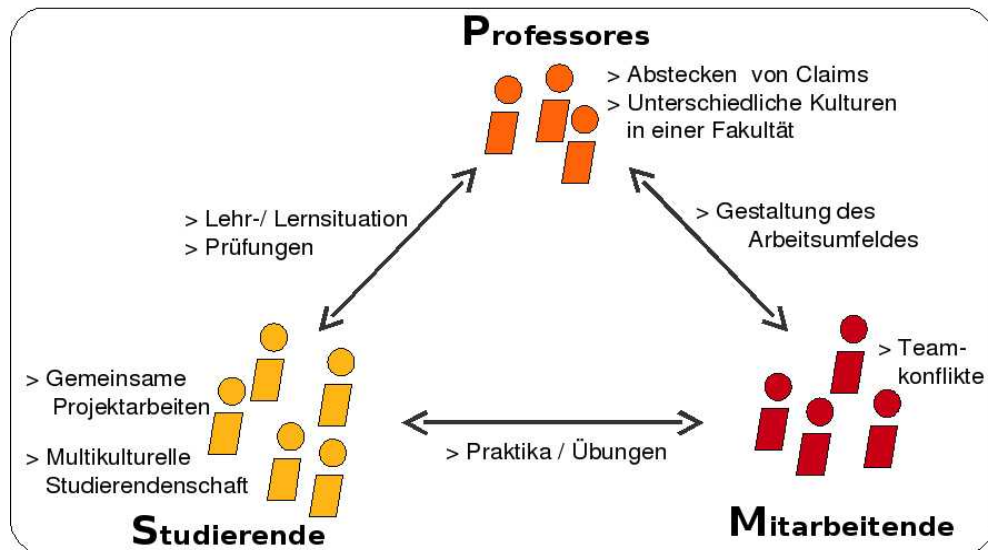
Professores

> Abstecken von Claims
> Unterschiedliche Kulturen in einer Fakultät

> Lehr-/ Lernsituation
> Prüfungen

> Gestaltung des Arbeitsumfeldes

> Gemeinsame Projektarbeiten
> Multikulturelle Studierendenschaft

> Team-konflikte

> Praktika / Übungen

Studierende

Mitarbeitende